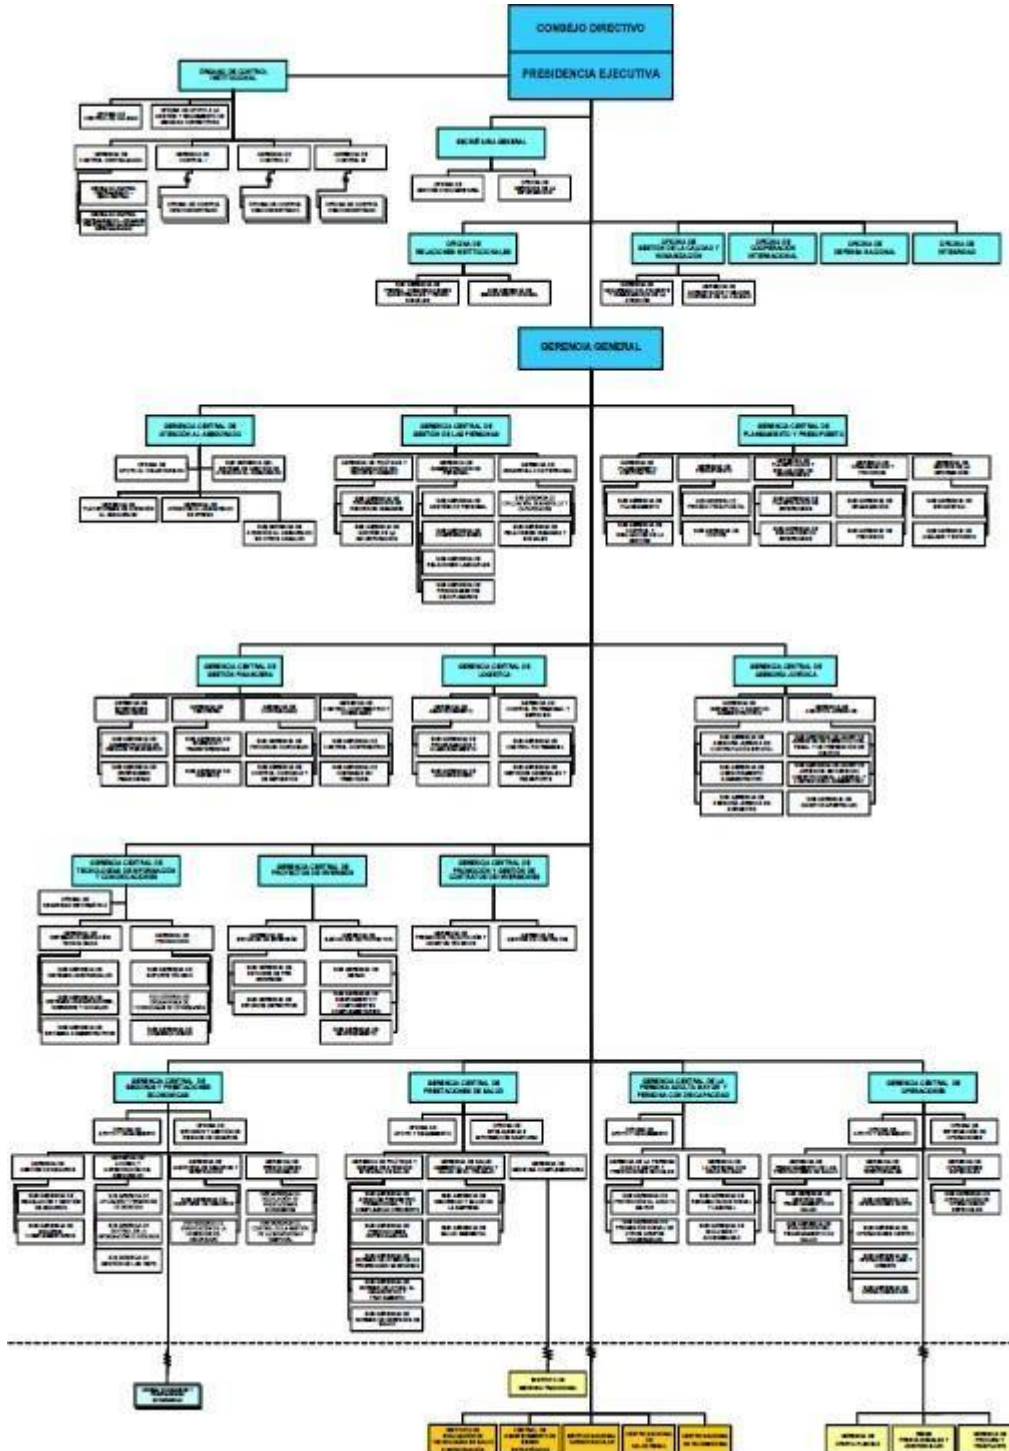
CONSEJO DIRECTIVO

PRESIDENCIA EJECUTIVA

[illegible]

SECRETARÍA GENERAL

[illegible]

GERENCIA GENERAL

GERENCIA CENTRAL DE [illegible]

GERENCIA CENTRAL DE GESTIÓN DE LAS PERSONAS

GERENCIA CENTRAL DE PLANEAMIENTO Y PRESUPUESTO

GERENCIA CENTRAL DE GESTIÓN FINANCIERA

GERENCIA CENTRAL DE LOGÍSTICA

GERENCIA CENTRAL DE ASESORÍA JURÍDICA

GERENCIA CENTRAL DE TECNOLOGÍAS DE INFORMACIÓN Y COMUNICACIONES

GERENCIA CENTRAL DE PROYECTOS DE INVERSIÓN

GERENCIA CENTRAL DE PROMOCIÓN Y GESTIÓN DE CONTRATOS DE INVERSIÓN

GERENCIA CENTRAL DE SEGUROS Y PRESTACIONES ECONÓMICAS

GERENCIA CENTRAL DE PRESTACIONES DE SALUD

GERENCIA CENTRAL DE LA PERSONA ADULTA MAYOR Y PERSONA CON DISCAPACIDAD

GERENCIA CENTRAL DE OPERACIONES

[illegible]